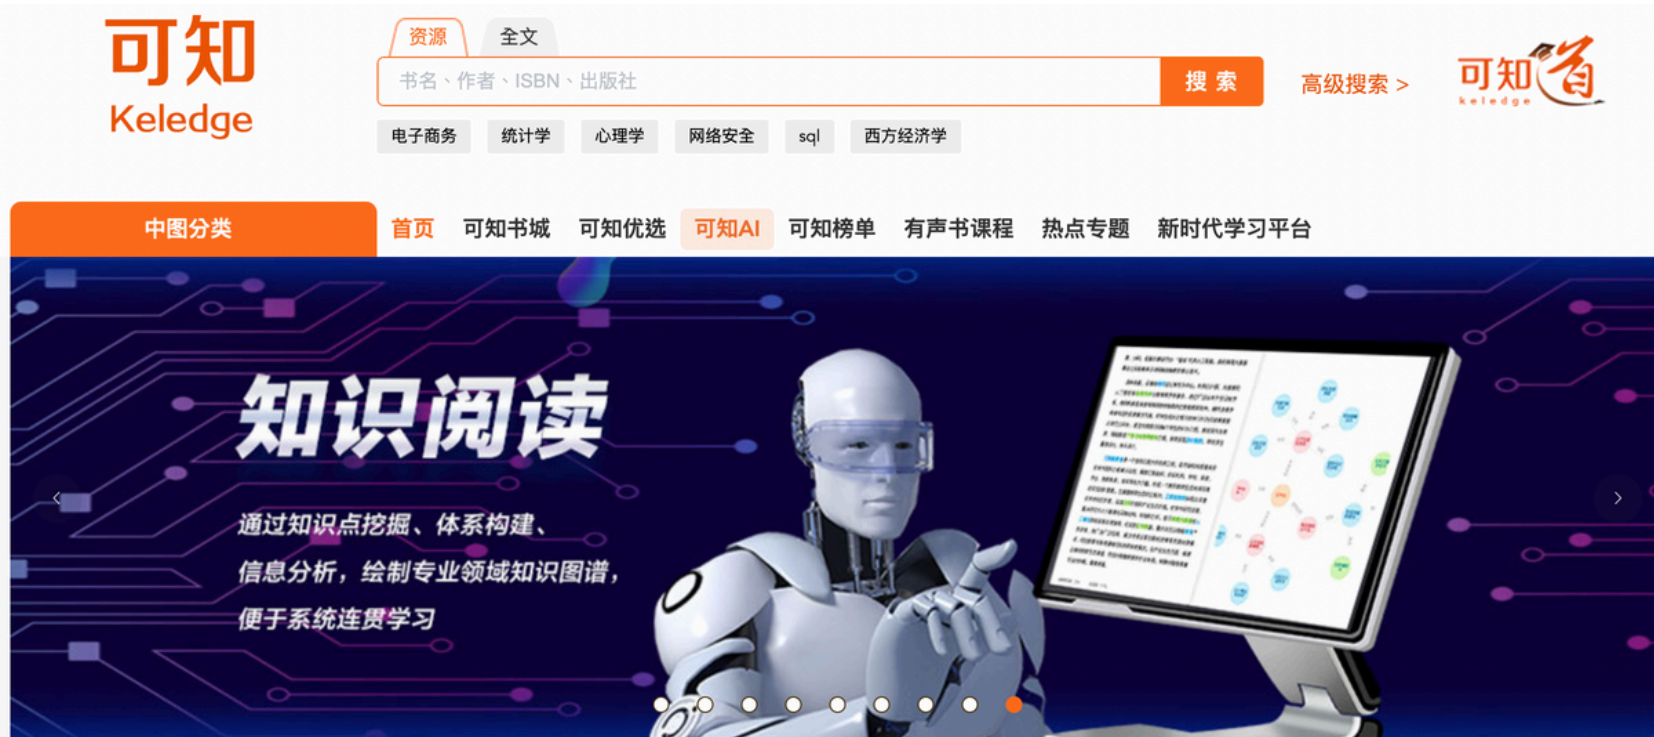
可知
Keledge

资源 全文

书名、作者、ISBN、出版社

搜 索

高级搜索 >

可知道
keledge

电子商务 统计学 心理学 网络安全 sql 西方经济学

中图分类

首页 可知书城 可知优选 可知AI 可知榜单 有声书课程 热点专题 新时代学习平台

知识阅读

通过知识点挖掘、体系构建、信息分析，绘制专业领域知识图谱，便于系统连贯学习